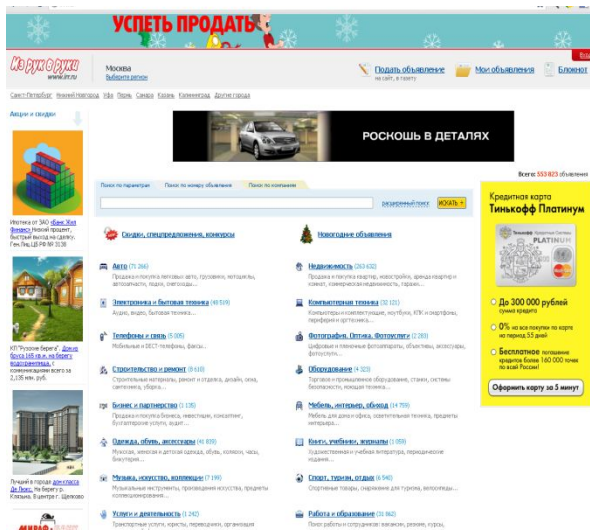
УСПЕТЬ ПРОДАТЬ

Из рук в руки
www.irr.ru

Москва
Выберите регион

Подать объявление
на сайт, в газету

Мои объявления

Блокнот

Санкт-Петербург Нижний Новгород Уфа Пермь Самара Казань Калининград Другие города

Акции и скидки

Ипотека от ЗАО «Банк Жилфинанс» Низкий процент, быстрый выход на сделку. Ген.Лиц.ЦБ РФ № 3138

КП "Русские берега" Дома из бруса 168 кв.м. на берегу водохранилища, с коммуникациями всего за 2,135 млн. руб.

Лучший в городе дом класса Де Люкс. На берегу Клязьмы. В центре г. Щелково

РОСКОШЬ В ДЕТАЛЯХ

Всего: 553 823 объявления

Поиск по параметрам | Поиск по номеру объявления | Поиск по компаниям

расширенный поиск | ИСКАТЬ

Скидки, спецпредложения, конкурсы

Новогодние объявления

Авто (71 266)
Продажа и покупка легковых авто, грузовиков, мотоциклы, автозапчасти, лодки, снегоходы...

Недвижимость (263 632)
Продажа и покупка квартир, новостройки, аренда квартир и комнат, коммерческая недвижимость, гаражи...

Электроника и бытовая техника (48 519)
Аудио, видео, бытовая техника...

Компьютерная техника (32 121)
Компьютеры и комплектующие, ноутбуки, КПК и смартфоны, периферия и оргтехника...

Телефоны и связь (5 005)
Мобильные и DECT-телефоны, факсы...

Фотография. Оптика. Фотоуслуги (2 283)
Цифровые и пленочные фотоаппараты, объективы, аксессуары, фотоуслуги...

Строительство и ремонт (9 610)
Строительные материалы, ремонт и отделка, дизайн, окна, сантехника, уборка...

Оборудование (4 023)
Торговое и промышленное оборудование, станки, системы безопасности, пищевая техника...

Бизнес и партнерство (2 138)
Продажа и покупка бизнеса, инвестиции, консалтинг, бухгалтерские услуги, аудит...

Мебель, интерьер, обиход (14 709)
Мебель для дома и офиса, электрическая техника, предметы интерьера...

Одежда, обувь, аксессуары (4 809)
Мужская, женская и детская одежда, обувь, колготки, часы, бижутерия...

Книги, учебники, журналы (1 059)
Художественная и учебная литература, периодические издания...

Музыка, искусство, коллекции (7 198)
Музыкальные инструменты, произведения искусства, предметы коллекционирования...

Спорт, туризм, отдых (6 540)
Спортивные товары, снаряжение для туризма, велосипеды...

Услуги и деятельность (1 242)
Транспортные услуги, юристы, переводчики, организация

Работа и образование (31 862)
Поиск работы и сотрудников: вакансии, резюме, курсы,

Кредитная карта
Тинькофф Платинум
PLATINUM
До 300 000 рублей
сумма кредита
0% на все покупки по карте на период 55 дней
Бесплатное погашение кредитов более 160 000 точек по всей России!
Оформить карту за 5 минут